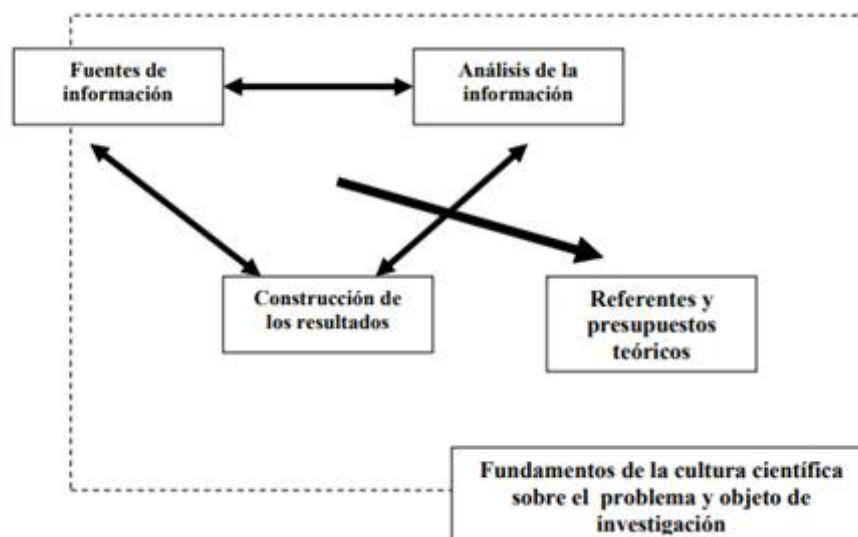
Fuentes de información

Análisis de la información

Construcción de los resultados

Referentes y presupuestos teóricos

Fundamentos de la cultura científica sobre el problema y objeto de investigación